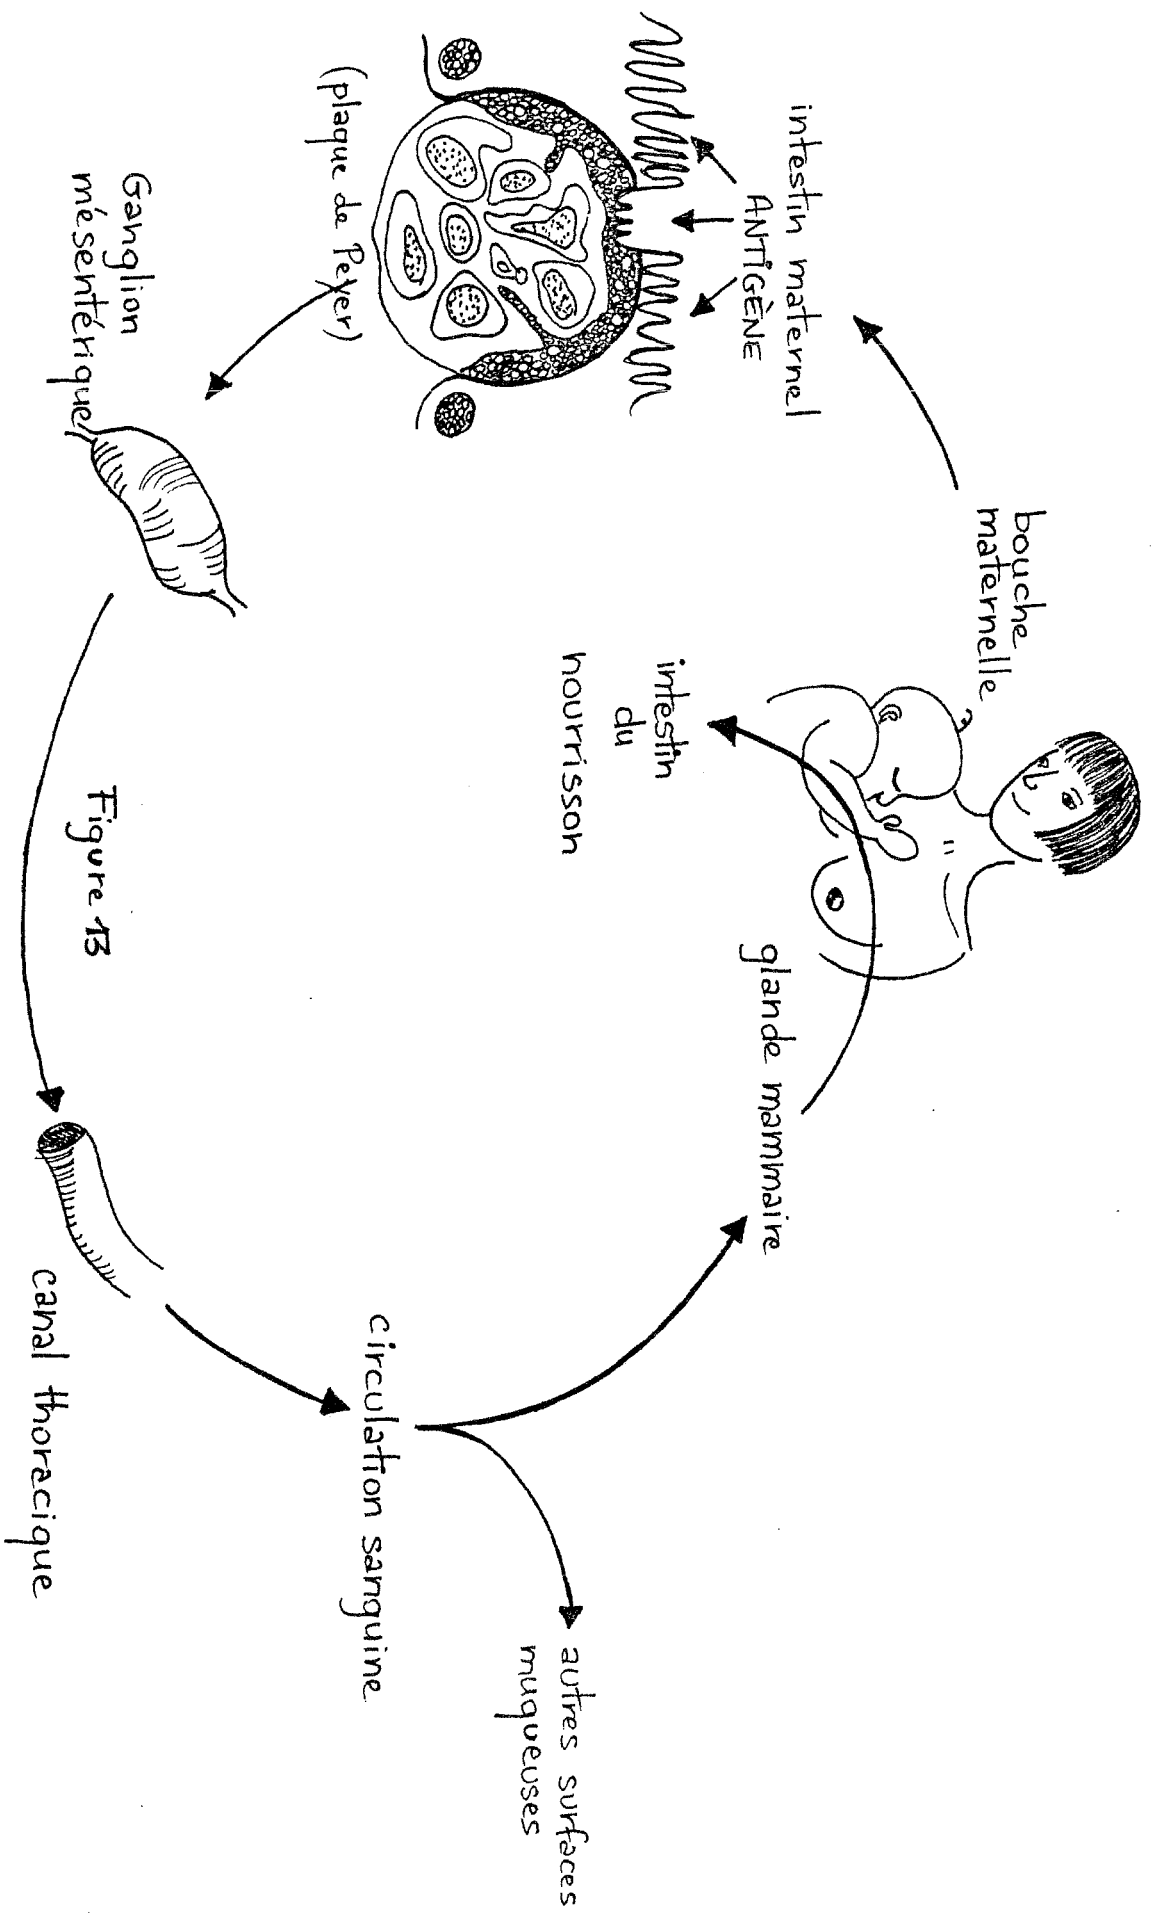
bouche maternelle

intestin maternel
ANTIGÈNE

(plaque de Peyer)

Ganglion mésentérique

intestin du nourrisson

glande mammaire

Figure 13

canal thoracique

circulation sanguine

autres surfaces muqueuses